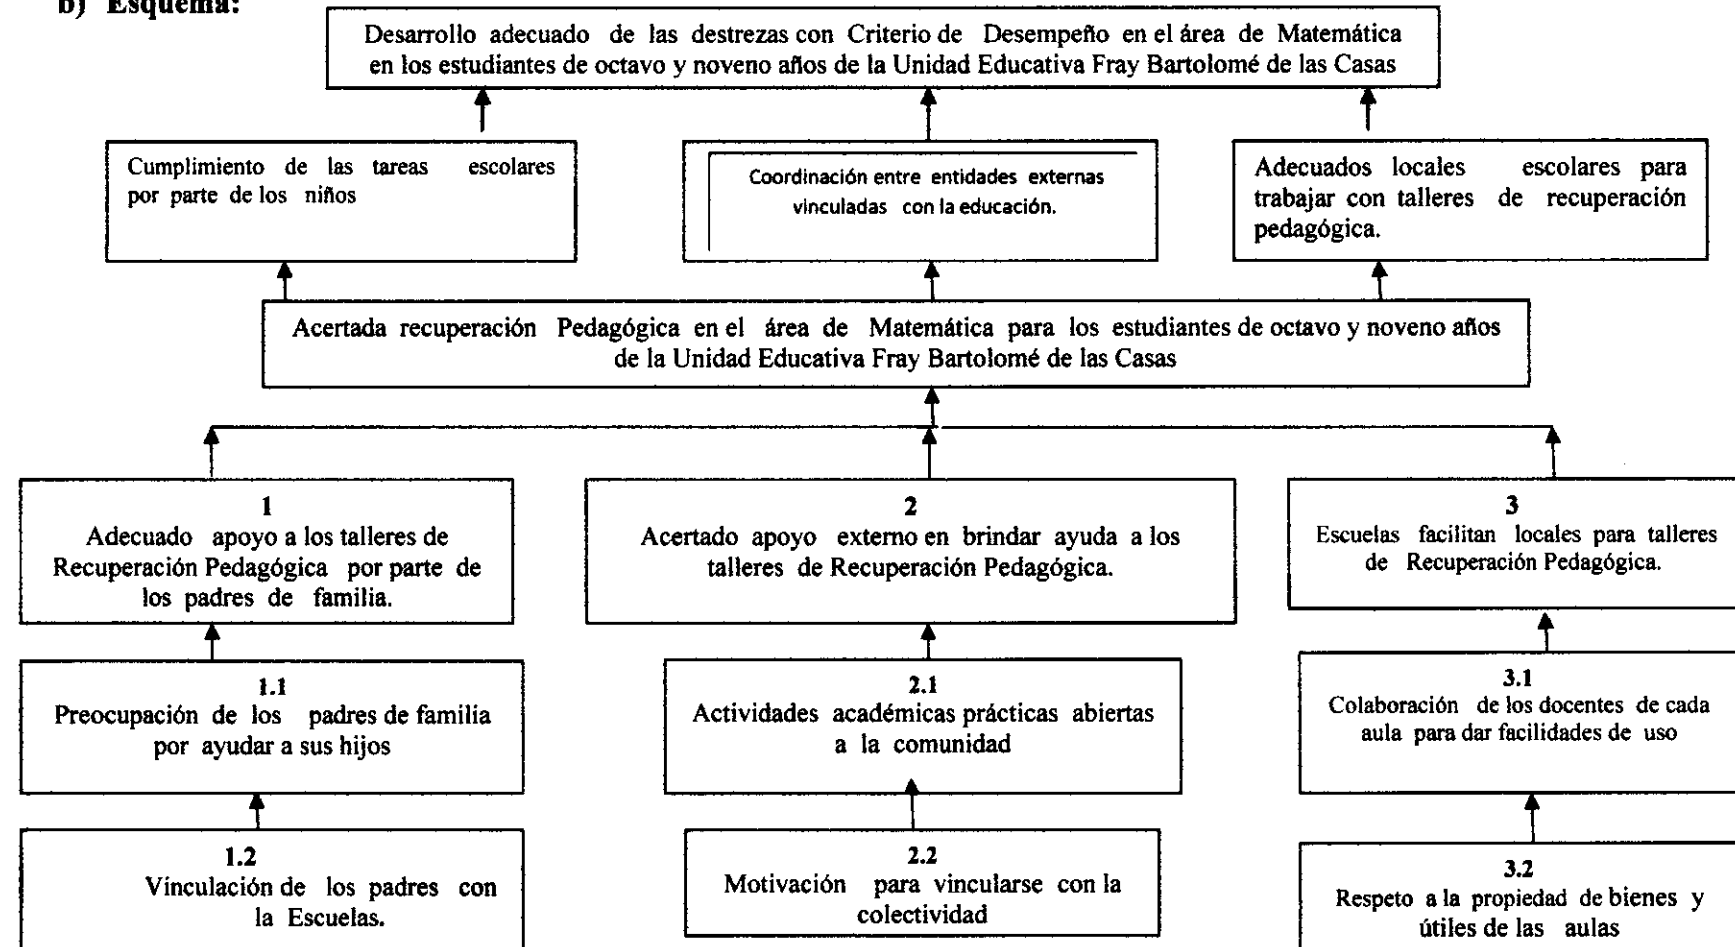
b) Esquema:

Desarrollo adecuado de las destrezas con Criterio de Desempeño en el área de Matemática en los estudiantes de octavo y noveno años de la Unidad Educativa Fray Bartolomé de las Casas

Cumplimiento de las tareas escolares por parte de los niños

Coordinación entre entidades externas vinculadas con la educación.

Adecuados locales escolares para trabajar con talleres de recuperación pedagógica.

Acertada recuperación Pedagógica en el área de Matemática para los estudiantes de octavo y noveno años de la Unidad Educativa Fray Bartolomé de las Casas

1
Adecuado apoyo a los talleres de Recuperación Pedagógica por parte de los padres de familia.

2
Acertado apoyo externo en brindar ayuda a los talleres de Recuperación Pedagógica.

3
Escuelas facilitan locales para talleres de Recuperación Pedagógica.

1.1
Preocupación de los padres de familia por ayudar a sus hijos

2.1
Actividades académicas prácticas abiertas a la comunidad

3.1
Colaboración de los docentes de cada aula para dar facilidades de uso

1.2
Vinculación de los padres con la Escuelas.

2.2
Motivación para vincularse con la colectividad

3.2
Respeto a la propiedad de bienes y útiles de las aulas